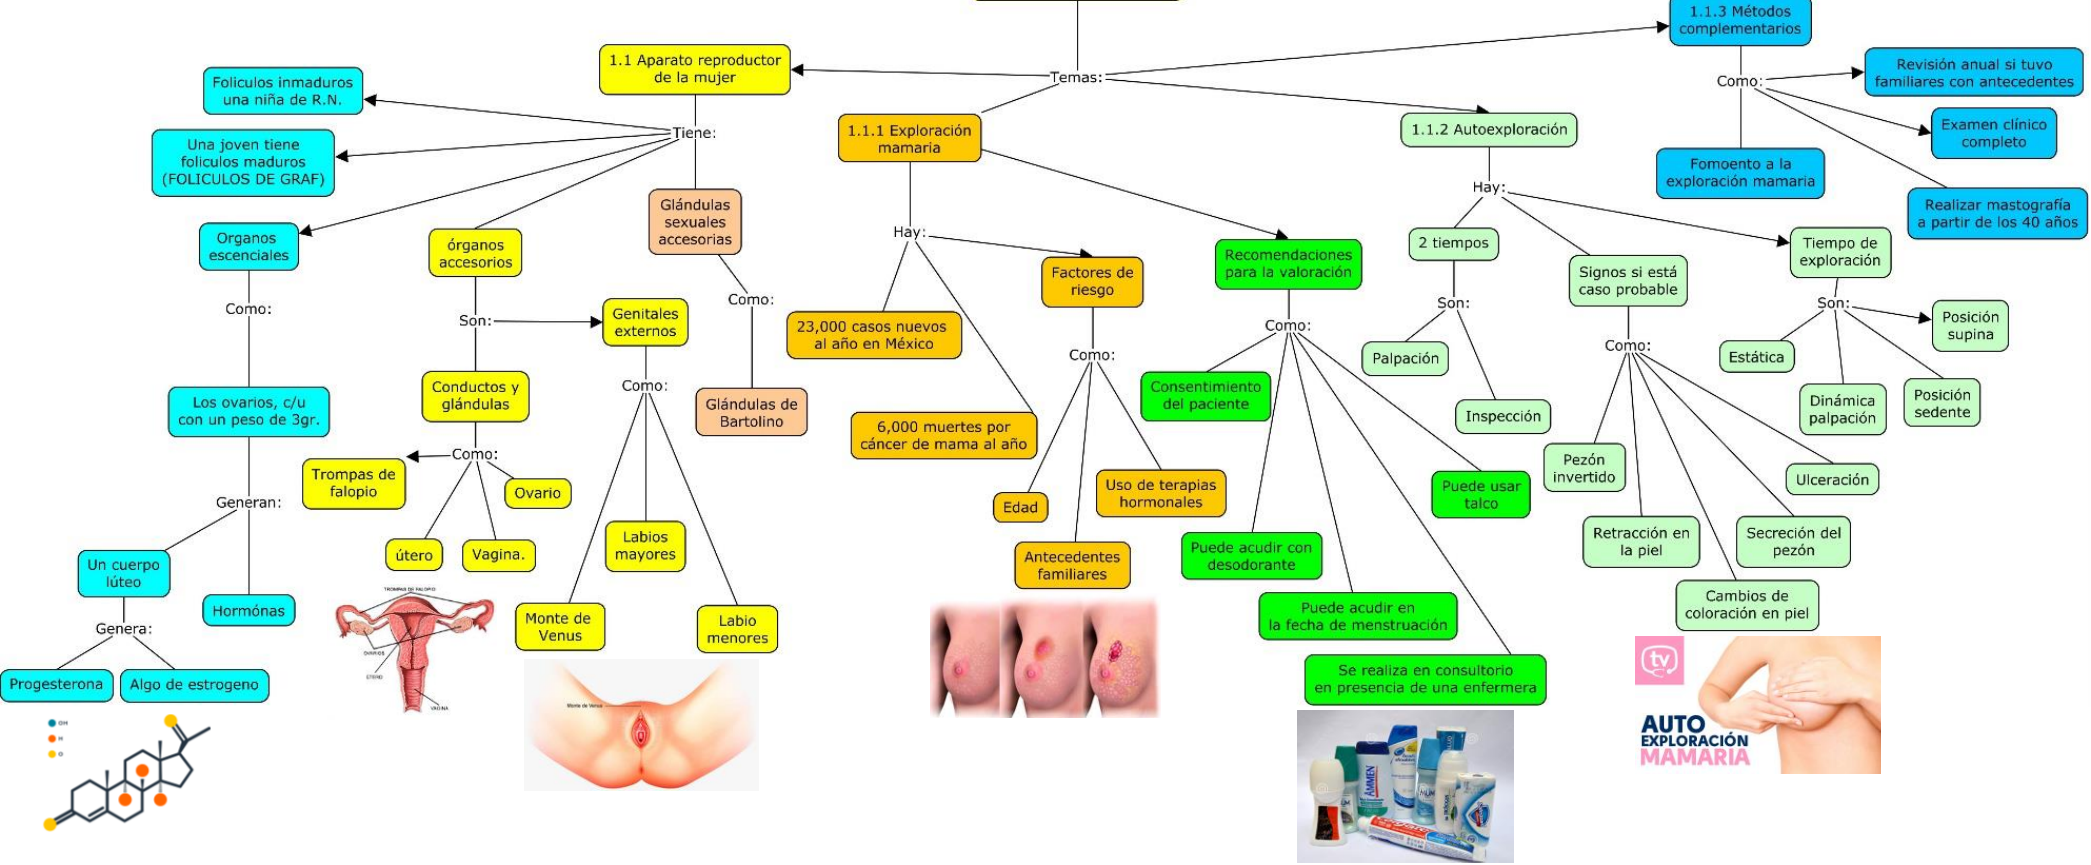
Temas:

1.1 Aparato reproductor de la mujer

Tiene:

Foliculos inmaduros una niña de R.N.

Una joven tiene foliculos maduros (FOLICULOS DE GRAF)

Organos escenciales

Como:

Los ovarios, c/u con un peso de 3gr.

Generan:

Un cuerpo lúteo

Hormónas

Genera:

Progesterona

Algo de estrogeno

órganos accesorios

Son:

Conductos y glándulas

Como:

Trompas de falopio

Ovario

útero

Vagina.

Genitales externos

Como:

Labios mayores

Monte de Venus

Labio menores

Glándulas sexuales accesorias

Como:

Glándulas de Bartolino

1.1.1 Exploración mamaria

Hay:

23,000 casos nuevos al año en México

6,000 muertes por cáncer de mama al año

Factores de riesgo

Como:

Edad

Uso de terapias hormonales

Antecedentes familiares

Recomendaciones para la valoración

Como:

Consentimiento del paciente

Puede usar talco

Puede acudir con desodorante

Puede acudir en la fecha de menstruación

Se realiza en consultorio en presencia de una enfermera

1.1.2 Autoexploración

Hay:

2 tiempos

Son:

Palpación

Inspección

Signos si está caso probable

Como:

Pezón invertido

Ulceración

Retracción en la piel

Secreción del pezón

Cambios de coloración en piel

Tiempo de exploración

Son:

Estática

Posición supina

Dinámica palpación

Posición sedente

1.1.3 Métodos complementarios

Como:

Revisión anual si tuvo familiares con antecedentes

Examen clínico completo

Fomento a la exploración mamaria

Realizar mastografía a partir de los 40 años

tv

AUTO EXPLORACIÓN MAMARIA